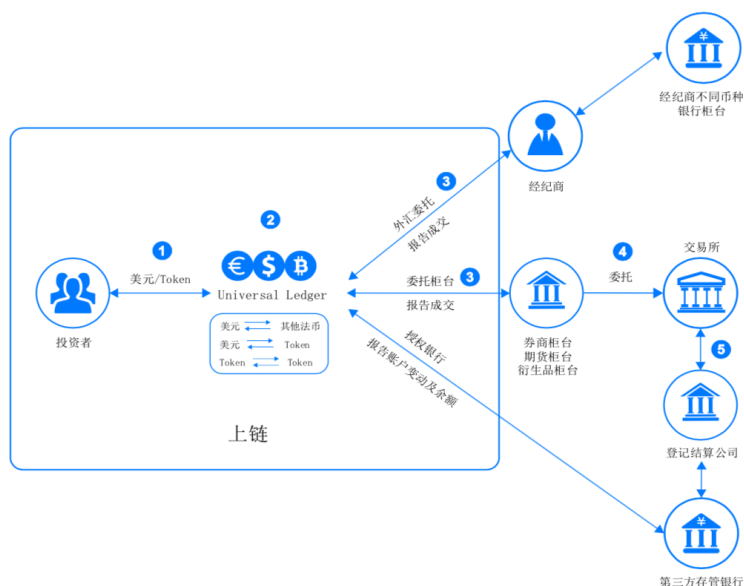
经纪商不同币种银行柜台

经纪商

3
外汇委托
报告成交

2

1
美元/Token

投资者

Universal Ledger

美元 其他法币
美元 Token
Token Token

3
委托柜台
报告成交

授权银行
报告账户变动及余额

上链

券商柜台
期货柜台
衍生品柜台

4
委托

交易所

5

登记结算公司

第三方存管银行